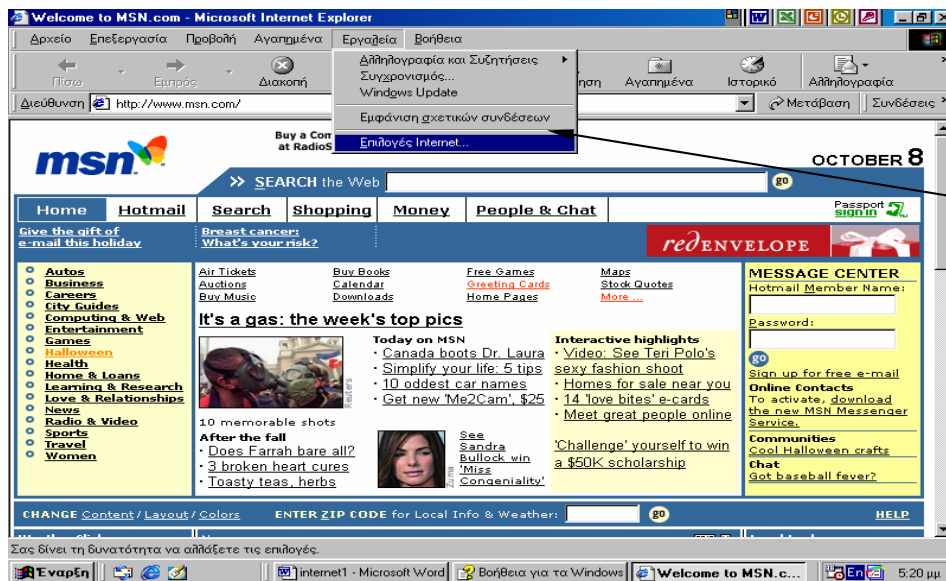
Welcome to MSN.com - Microsoft Internet Explorer

Αρχείο Επεξεργασία Προβολή Αγαπημένα Εργαλεία Βοήθεια

Πίσω Εμπρός Διακοπή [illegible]ηση Αγαπημένα Ιστορικό Αλληλογραφία

Αλληλογραφία και Συζητήσεις
Συγχρονισμός...
Windows Update
Εμφάνιση σχετικών συνδέσεων
Επιλογές Internet...

Διεύθυνση http://www.msn.com/ Μετάβαση Συνδέσεις

Buy a Com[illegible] at RadioS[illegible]

msn

OCTOBER 8

SEARCH the Web go

Home Hotmail Search Shopping Money People & Chat

Passport sign in

Give the gift of e-mail this holiday

Breast cancer: What's your risk?

redENVELOPE

Autos
Business
Careers
City Guides
Computing & Web
Entertainment
Games
Halloween
Health
Home & Loans
Learning & Research
Love & Relationships
News
Radio & Video
Sports
Travel
Women

| Air Tickets | Buy Books | Free Games | Maps |
|---|---|---|---|
| Auctions | Calendar | Greeting Cards | Stock Quotes |
| Buy Music | Downloads | Home Pages | More ... |

It's a gas: the week's top pics

Reuters

10 memorable shots

Today on MSN
· Canada boots Dr. Laura
· Simplify your life: 5 tips
· 10 oddest car names
· Get new 'Me2Cam', $25

Interactive highlights
· Video: See Teri Polo's sexy fashion shoot
· Homes for sale near you
· 14 'love bites' e-cards
· Meet great people online

After the fall
· Does Farrah bare all?
· 3 broken heart cures
· Toasty teas, herbs

See Sandra Bullock win 'Miss Congeniality'

'Challenge' yourself to win a $50K scholarship

MESSAGE CENTER
Hotmail Member Name:
Password:
go
Sign up for free e-mail
Online Contacts
To activate, download the new MSN Messenger Service.
Communities
Cool Halloween crafts
Chat
Got baseball fever?

CHANGE Content / Layout / Colors ENTER ZIP CODE for Local Info & Weather: go HELP

Σας δίνει τη δυνατότητα να αλλάξετε τις επιλογές.

Έναρξη internet1 - Microsoft Word Βοήθεια για τα Windows Welcome to MSN.c... En 5:20 μμ